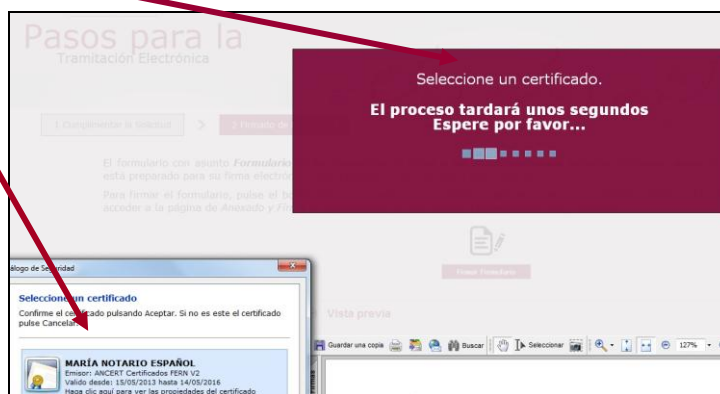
Pasos para la
Tramitación Electrónica

Seleccione un certificado.

El proceso tardará unos segundos
Espere por favor...

1. Cumplimente la Solicitud
2. Firmado de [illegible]

El formulario con asunto Formulario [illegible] está preparado para su firma electró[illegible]

Para firmar el formulario, pulse el b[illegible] acceder a la página de Anexado y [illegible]

Firmar Formulario

Vista previa

álogo de Seguridad

Seleccione un certificado
Confirme el certificado pulsando Aceptar. Si no es este el certificado pulse Cancelar.

MARÍA NOTARIO ESPAÑOL
Emisor: ANCERT Certificados FERN V2
Valido desde: 15/05/2013 hasta 14/05/2016
Haga clic aquí para ver las propiedades del certificado

Guardar una copia
Buscar
Seleccionar
127%